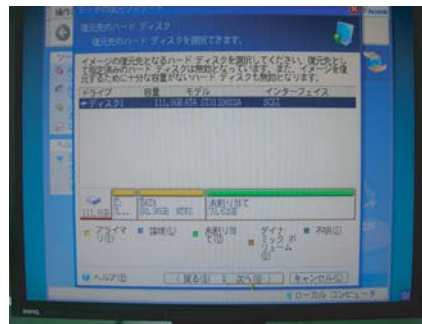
復元先のハード ディスク
復元先のハード ディスクを選択できます。

イメージの復元先となるハード ディスクを選択してください。復元先として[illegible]ハード ディスクは無効となっています。また、イメージを復元するために十分な容量がないハード ディスクも無効となります。

| ドライブ | 容量 | モデル | インターフェイス |
|---|---|---|---|
| ディスク1 | 111.8GB | ATA ST3120022A | SCSI |

111.8GB
C:
DATA
30.99GB NTFS
未割り当て
76.43GB

プライマリ
論理
未割り当て
ダイナミック ボリューム
不明

ヘルプ(H)
< 戻る(B)
次へ(N) >
キャンセル(C)

ローカル コンピュータ